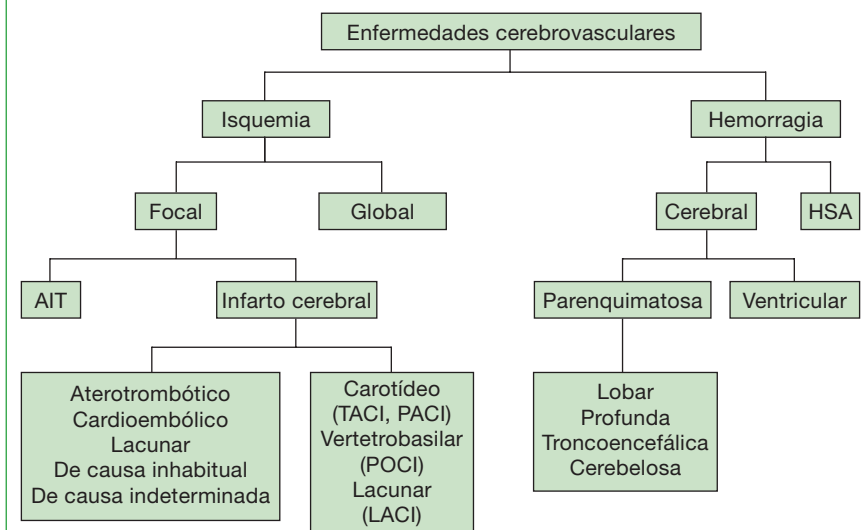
Enfermedades cerebrovasculares

Isquemia

Hemorragia

Focal

Global

Cerebral

HSA

AIT

Infarto cerebral

Parenquimatosa

Ventricular

Aterotrombótico
Cardioembólico
Lacunar
De causa inhabitual
De causa indeterminada

Carotídeo
(TACI, PACI)
Vertetrobasilar
(POCI)
Lacunar
(LACI)

Lobar
Profunda
Troncoencefálica
Cerebelosa